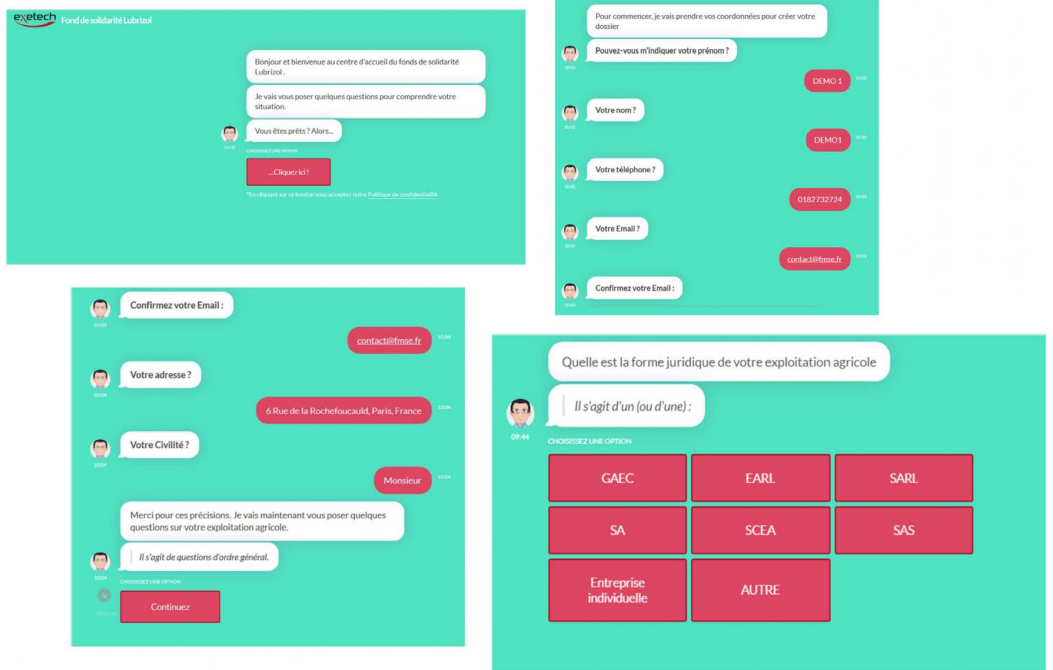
exetech Fond de solidarité Lubrizol

Bonjour et bienvenue au centre d'accueil du fonds de solidarité Lubrizol .

Je vais vous poser quelques questions pour comprendre votre situation.

Vous êtes prêts ? Alors...

09:31

CHOISISSEZ UNE OPTION

...Cliquez ici !

*En cliquant sur ce bouton vous acceptez notre Politique de confidentialité

Pour commencer, je vais prendre vos coordonnées pour créer votre dossier

Pouvez-vous m'indiquer votre prénom ?

DEMO 1

Votre nom ?

DEMO1

Votre téléphone ?

0182732724

Votre Email ?

contact@fmse.fr

Confirmez votre Email :

Confirmez votre Email :

10:03

contact@fmse.fr

10:04

Votre adresse ?

10:04

6 Rue de la Rochefoucauld, Paris, France

10:04

Votre Civilité ?

10:04

Monsieur

10:04

Merci pour ces précisions. Je vais maintenant vous poser quelques questions sur votre exploitation agricole.

Il s'agit de questions d'ordre général.

10:04

CHOISISSEZ UNE OPTION

Continuez

Quelle est la forme juridique de votre exploitation agricole

Il s'agit d'un (ou d'une) :

09:44

CHOISISSEZ UNE OPTION

| GAEC | EARL | SARL |
|---|---|---|
| SA | SCEA | SAS |
| Entreprise individuelle | AUTRE | |